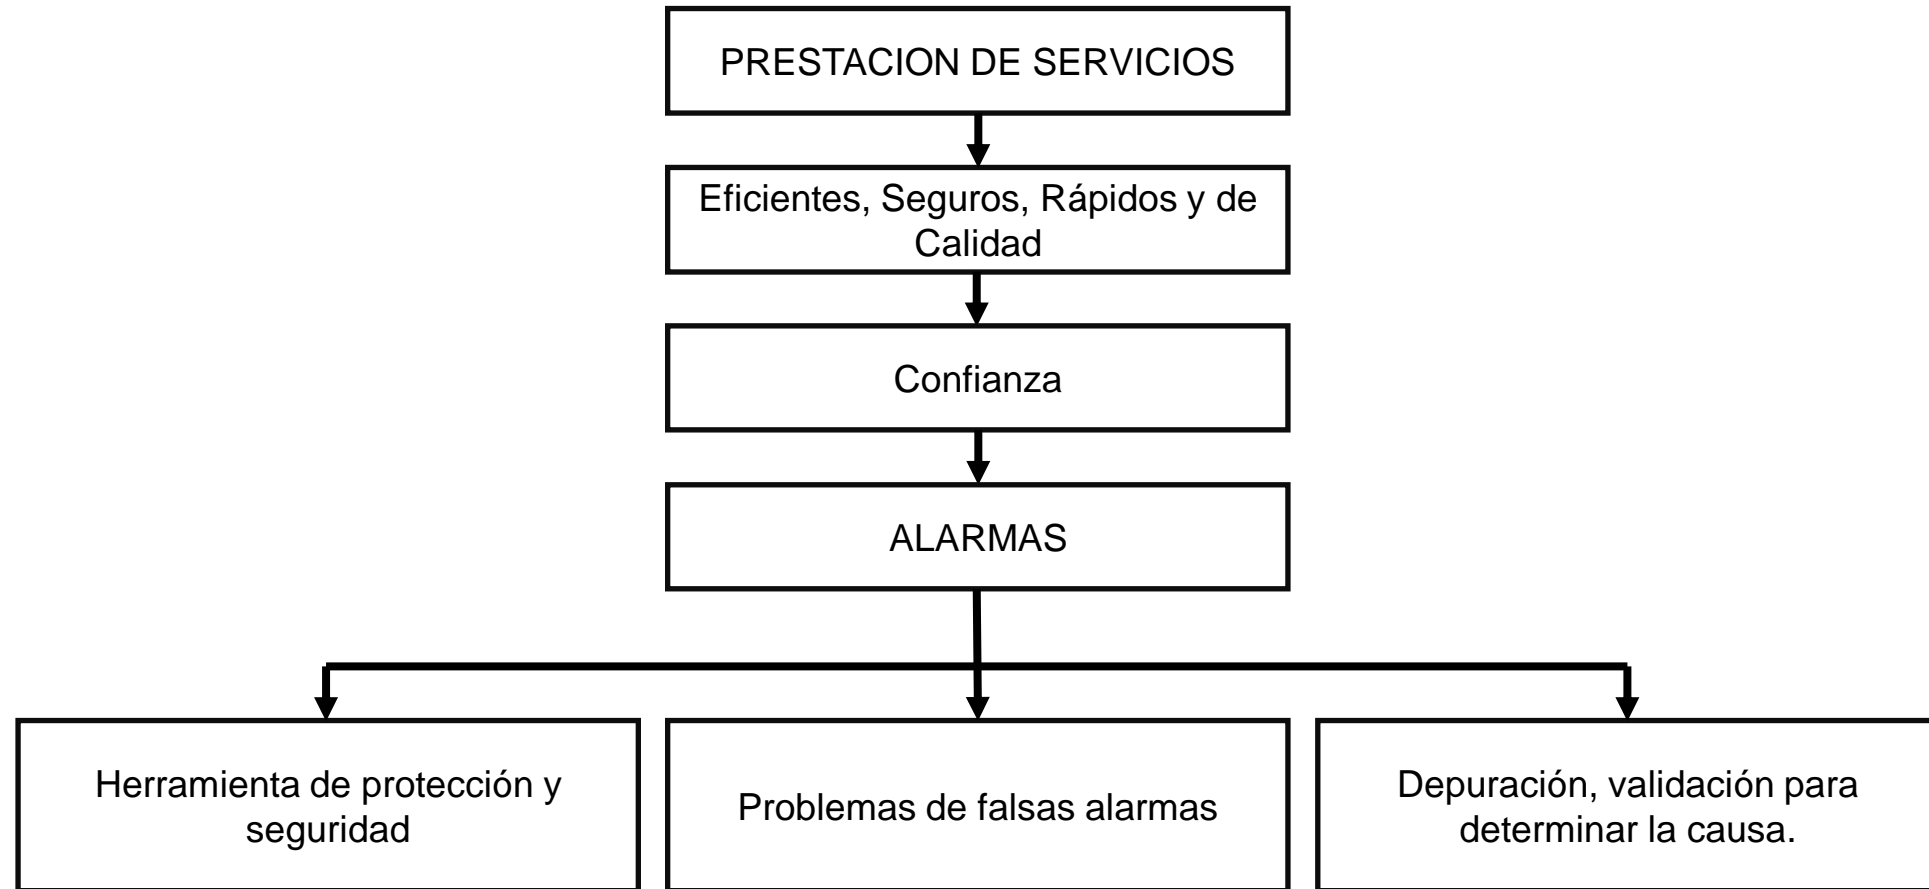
PRESTACION DE SERVICIOS

Eficientes, Seguros, Rápidos y de Calidad

Confianza

ALARMAS

Herramienta de protección y seguridad

Problemas de falsas alarmas

Depuración, validación para determinar la causa.